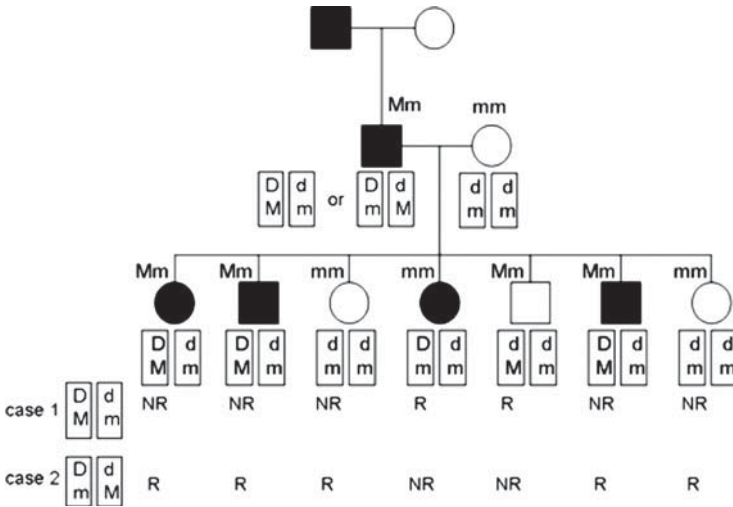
Mm
mm

D M | d m or D m | d M

d m | d m

Mm Mm mm mm Mm Mm mm

D M | d m
D M | d m
d m | d m
D m | d m
d M | d m
D M | d m
d m | d m

case 1 D M | d m
NR NR NR R R NR NR

case 2 D m | d M
R R R NR NR R R